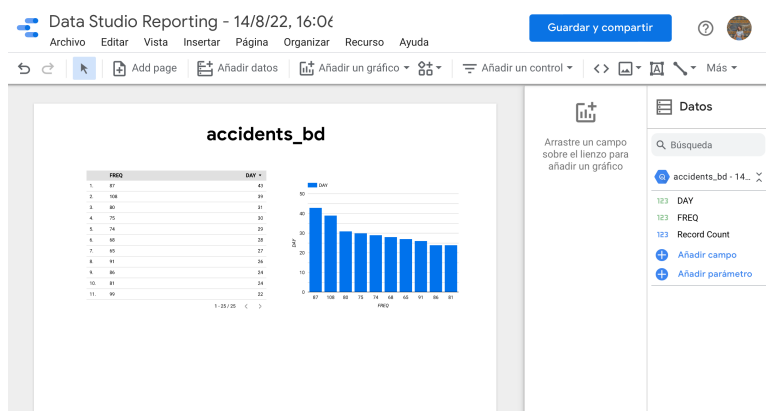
Data Studio Reporting - 14/8/22, 16:0€

Archivo Editar Vista Insertar Página Organizar Recurso Ayuda

Guardar y compartir

Add page Añadir datos Añadir un gráfico Añadir un control Más

accidents_bd

| | FREQ | DAY ▾ |
|---|---|---|
| 1. | 87 | 43 |
| 2. | 108 | 39 |
| 3. | 80 | 31 |
| 4. | 75 | 30 |
| 5. | 74 | 29 |
| 6. | 68 | 28 |
| 7. | 65 | 27 |
| 8. | 91 | 26 |
| 9. | 86 | 24 |
| 10. | 81 | 24 |
| 11. | 99 | 22 |

1 - 25 / 25 ‹ ›

DAY

50
40
30
20
10
0

DAY

87 108 80 75 74 68 65 91 86 81

FREQ

Arrastre un campo sobre el lienzo para añadir un gráfico

Datos

Búsqueda

accidents_bd - 14...

123 DAY
123 FREQ
123 Record Count

Añadir campo
Añadir parámetro